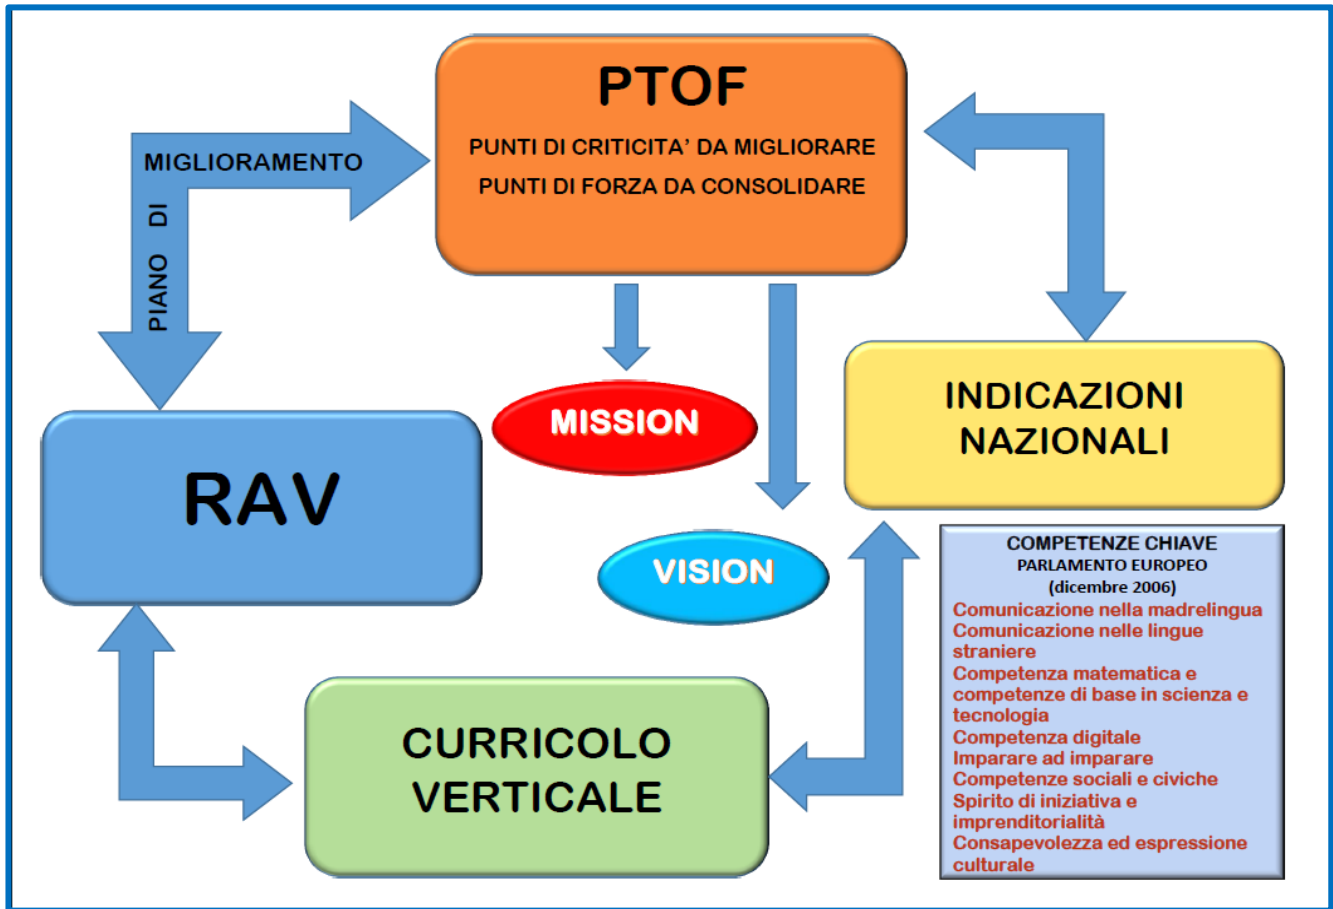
PTOF

PUNTI DI CRITICITA' DA MIGLIORARE
PUNTI DI FORZA DA CONSOLIDARE

PIANO DI MIGLIORAMENTO

MISSION

VISION

INDICAZIONI NAZIONALI

RAV

COMPETENZE CHIAVE
PARLAMENTO EUROPEO
(dicembre 2006)
Comunicazione nella madrelingua
Comunicazione nelle lingue straniere
Competenza matematica e competenze di base in scienza e tecnologia
Competenza digitale
Imparare ad imparare
Competenze sociali e civiche
Spirito di iniziativa e imprenditorialità
Consapevolezza ed espressione culturale

CURRICOLO VERTICALE